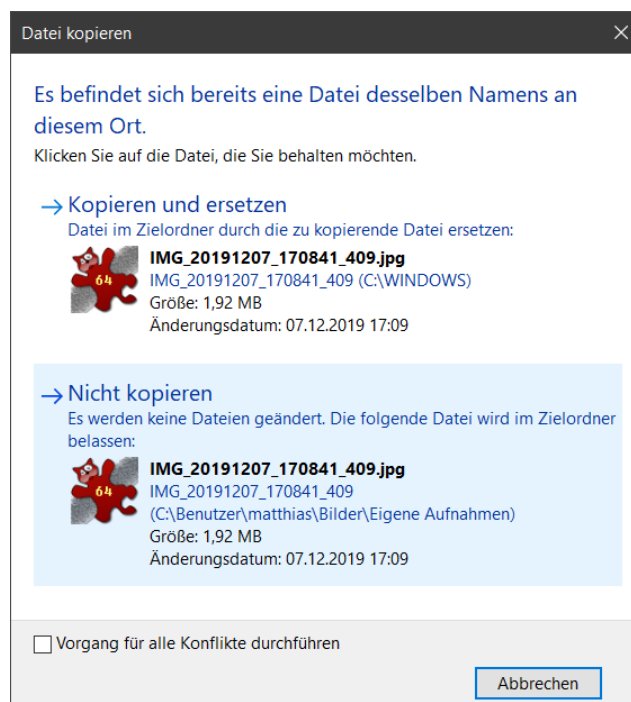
Datei kopieren

Es befindet sich bereits eine Datei desselben Namens an diesem Ort.
Klicken Sie auf die Datei, die Sie behalten möchten.

→ Kopieren und ersetzen
Datei im Zielordner durch die zu kopierende Datei ersetzen:
64
IMG_20191207_170841_409.jpg
IMG_20191207_170841_409 (C:\WINDOWS)
Größe: 1,92 MB
Änderungsdatum: 07.12.2019 17:09

→ Nicht kopieren
Es werden keine Dateien geändert. Die folgende Datei wird im Zielordner belassen:
64
IMG_20191207_170841_409.jpg
IMG_20191207_170841_409 (C:\Benutzer\matthias\Bilder\Eigene Aufnahmen)
Größe: 1,92 MB
Änderungsdatum: 07.12.2019 17:09

Vorgang für alle Konflikte durchführen

Abbrechen